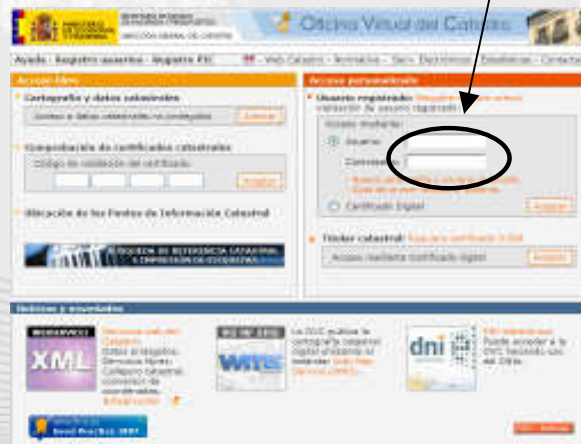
Oficina Virtual del Catastro

Ayuda · Registro usuarios · Registro PIC

Web Catastro · Normativa · Serv. Electrónicos · Estadísticas · Contacto

Acceso libre

Cartografía y datos catastrales

Acceso a datos catastrales no protegidos

Entrar

Comprobación de certificados catastrales

Código de validación del certificado

Validar

Ubicación de los Puntos de Información Catastral

BÚSQUEDA DE REFERENCIA CATASTRAL E IMPRESIÓN DE CROQUIS

Acceso personalizado

Usuario registrado: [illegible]

Acceso mediante:

Usuario

Contraseña

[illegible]

Certificado Digital

Acceder

Titular catastral: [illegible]

Acceso mediante certificado digital

Acceder

Noticias y novedades

XML

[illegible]

WMS

La DGC publica la cartografía catastral digital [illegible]

dni

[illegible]

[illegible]

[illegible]